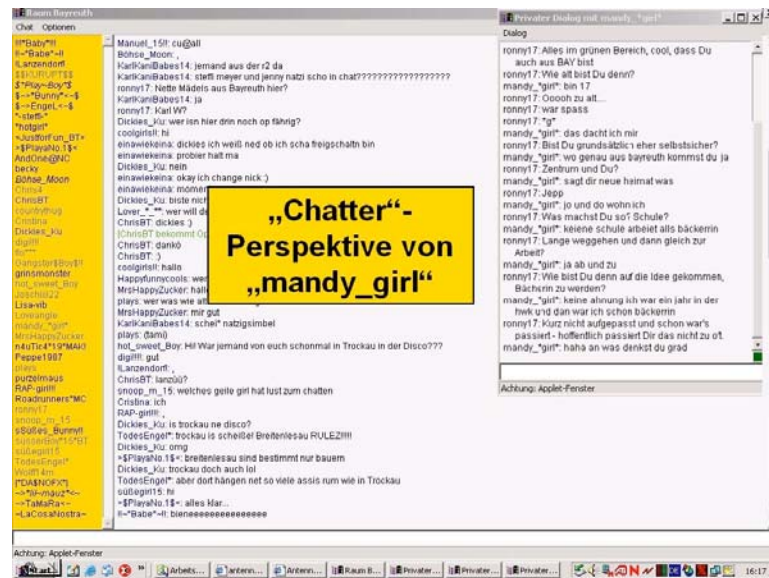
Raum Bayreuth
Chat Optionen

!!!*Baby*!!!
!~*Babe*~!!
!Lanzendorf!
$$KURUPT$$
$*Play~Boy*$
$~>*Bunny*<~$
$~>EngeL<~$
-steffi-
*hotgirl*
~Justforfun_BT~
>$PlayaNo.1$<
AndOne@NC
becky
Böhse_Moon
Chris4
ChrisBT
countryhug
Cristina
Dickies_ku
digi!!!
flo
Gangster$Boy$!!
grinsmonster
hot_sweet_Boy
Joschi022
Lisa-vib
Loveangle
mandy_*girl*
MrsHappyZucker
n4uTic4*19*MArt
Peppe1987
plays
purzelmaus
RAP-girl!!!
Roadrunners*MC
ronny17
snoop_m_15
s9üßes_Bunny!!
sussesBoy*15*BT
süßegirl15
TodesEngel*
Wolff 4m
[*DA$NOFX*]
~>*lil~mauz*<~
~>TaMaRa<~
~LaCosaNostra~

Manuel_15!!: cu@all
Böhse_Moon: ,
KarlKaniBabes14: jemand aus der r2 da
KarlKaniBabes14: steffi meyer und jenny natzi scho in chat?????????????????
ronny17: Nette Mädels aus Bayreuth hier?
KarlKaniBabes14: ja
ronny17: Karl W?
Dickies_Ku: wer isn hier drin noch op fährig?
coolgirls!!: hi
einawiekeina: dickies ich weiß ned ob ich scha freigschaltn bin
einawiekeina: probier halt ma
Dickies_Ku: nein
einawiekeina: okay ich change nick :)
einawiekeina: momen
Dickies_Ku: biste nich
Lover_*_**: wer will de
ChrisBT: dickies :)
[ChrisBT bekommt Op
ChrisBT: dankö
ChrisBT: :)
coolgirls!!: hallo
Happyfunnycools: wer
MrsHappyZucker: hall
plays: wer was wie alt
MrsHappyZucker: mir gut
KarlKaniBabes14: schei* natzigsimbel
plays: damö
hot_sweet_Boy: Hi! War jemand von euch schonmal in Trockau in der Disco???
digi!!!: gut
!Lanzendorf!: ,
ChrisBT: lanzdü?
snoop_m_15: welches geile girl hat lust zum chatten
Cristina: ich
RAP-girl!!!: ,
Dickies_Ku: is trockau ne disco?
TodesEngel*: trockau is scheißel Breitenlesau RULEZ!!!!!
Dickies_Ku: omg
>$PlayaNo.1$<: breitenlesau sind bestimmt nur bauern
Dickies_Ku: trockau doch auch lol
TodesEngel*: aber dort hängen net so viele assis rum wie in Trockau
süßegirl15: hi
>$PlayaNo.1$<: alles klar...
!~*Babe*~!!: bieneeeeeeeeeeeeeeee

„Chatter“-Perspektive von „mandy_girl“

Privater Dialog mit mandy_*girl*
Dialog
ronny17: Alles im grünen Bereich, cool, dass Du auch aus BAY bist
ronny17: Wie alt bist Du denn?
mandy_*girl*: bin 17
ronny17: Ooooh zu alt...
ronny17: war spass
ronny17: *g*
mandy_*girl*: das dacht ich mir
ronny17: Bist Du grundsätzlich eher selbstsicher?
mandy_*girl*: wo genau aus bayreuth kommst du ja
ronny17: Zentrum und Du?
mandy_*girl*: sagt dir neue heimat was
ronny17: Jepp
mandy_*girl*: jo und do wohn ich
ronny17: Was machst Du so? Schule?
mandy_*girl*: keiene schule arbeit als bäckerin
ronny17: Lange weggehen und dann gleich zur Arbeit?
mandy_*girl*: ja ab und zu
ronny17: Wie bist Du denn auf die Idee gekommen, Bäckerin zu werden?
mandy_*girl*: keine ahnung ich war ein jahr in der hwk und dan war ich schon bäckerin
ronny17: Kurz nicht aufgepasst und schon war's passiert - hoffentlich passiert Dir das nicht zu oft
mandy_*girl*: haha an was denkst du grad
Achtung: Applet-Fenster

Achtung: Applet-Fenster
Start | Arbeits... | antenn... | Antenn... | Raum B... | Privater... | Privater... | Privater... | 16:17